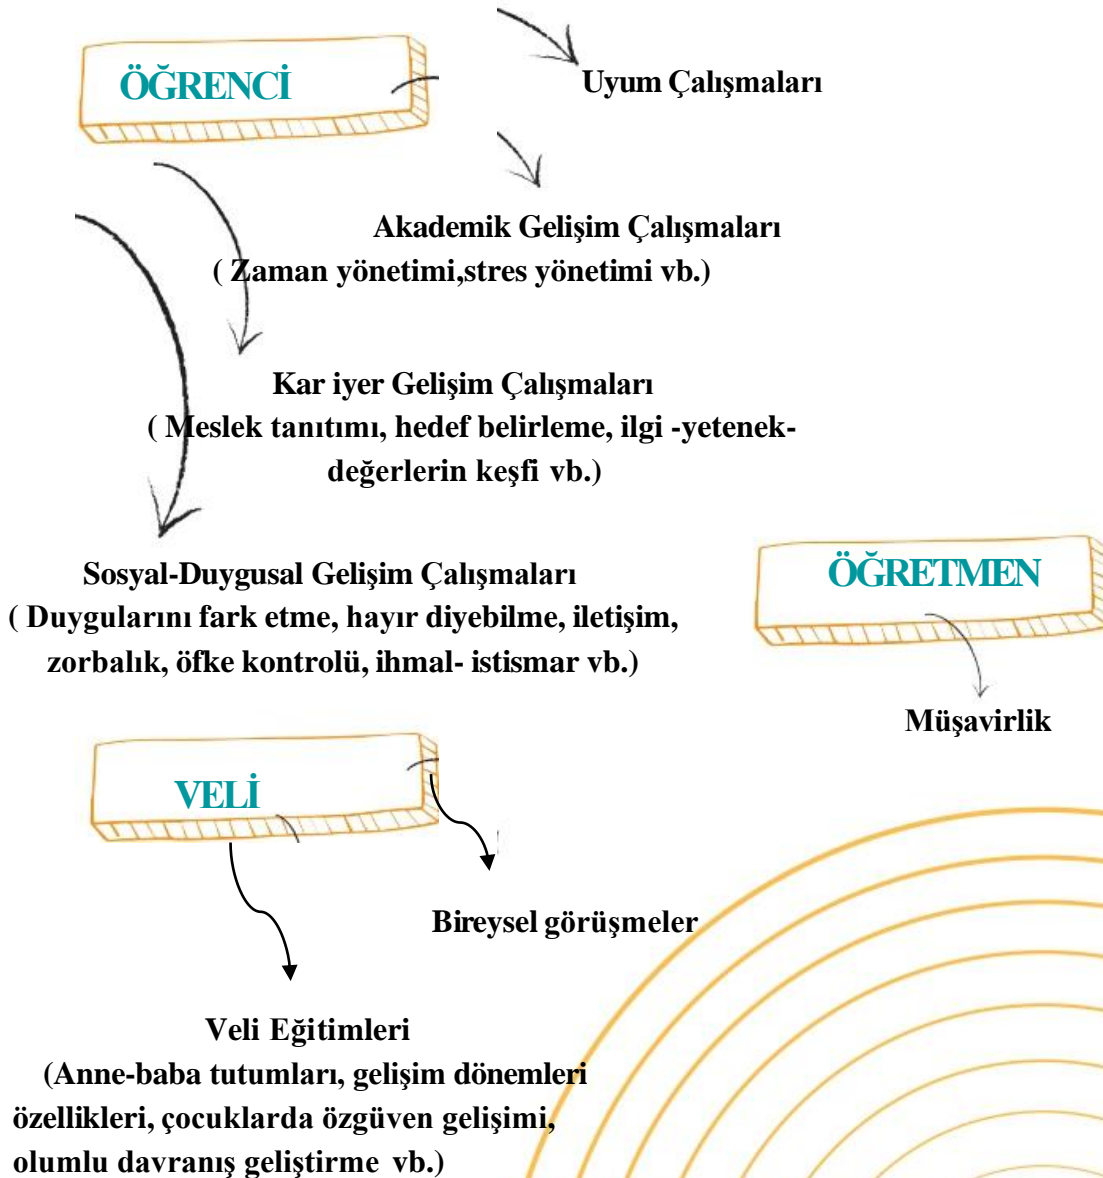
ÖĞRENCİ

Uyum Çalışmaları

Akademik Gelişim Çalışmaları
( Zaman yönetimi,stres yönetimi vb.)

Kar iyer Gelişim Çalışmaları
( Meslek tanıtımı, hedef belirleme, ilgi -yetenek- değerlerin keşfi vb.)

Sosyal-Duygusal Gelişim Çalışmaları
( Duygularını fark etme, hayır diyebilme, iletişim, zorbalık, öfke kontrolü, ihmal- istismar vb.)

ÖĞRETMEN

Müşavirlik

VELİ

Bireysel görüşmeler

Veli Eğitimleri
(Anne-baba tutumları, gelişim dönemleri özellikleri, çocuklarda özgüven gelişimi, olumlu davranış geliştirme vb.)